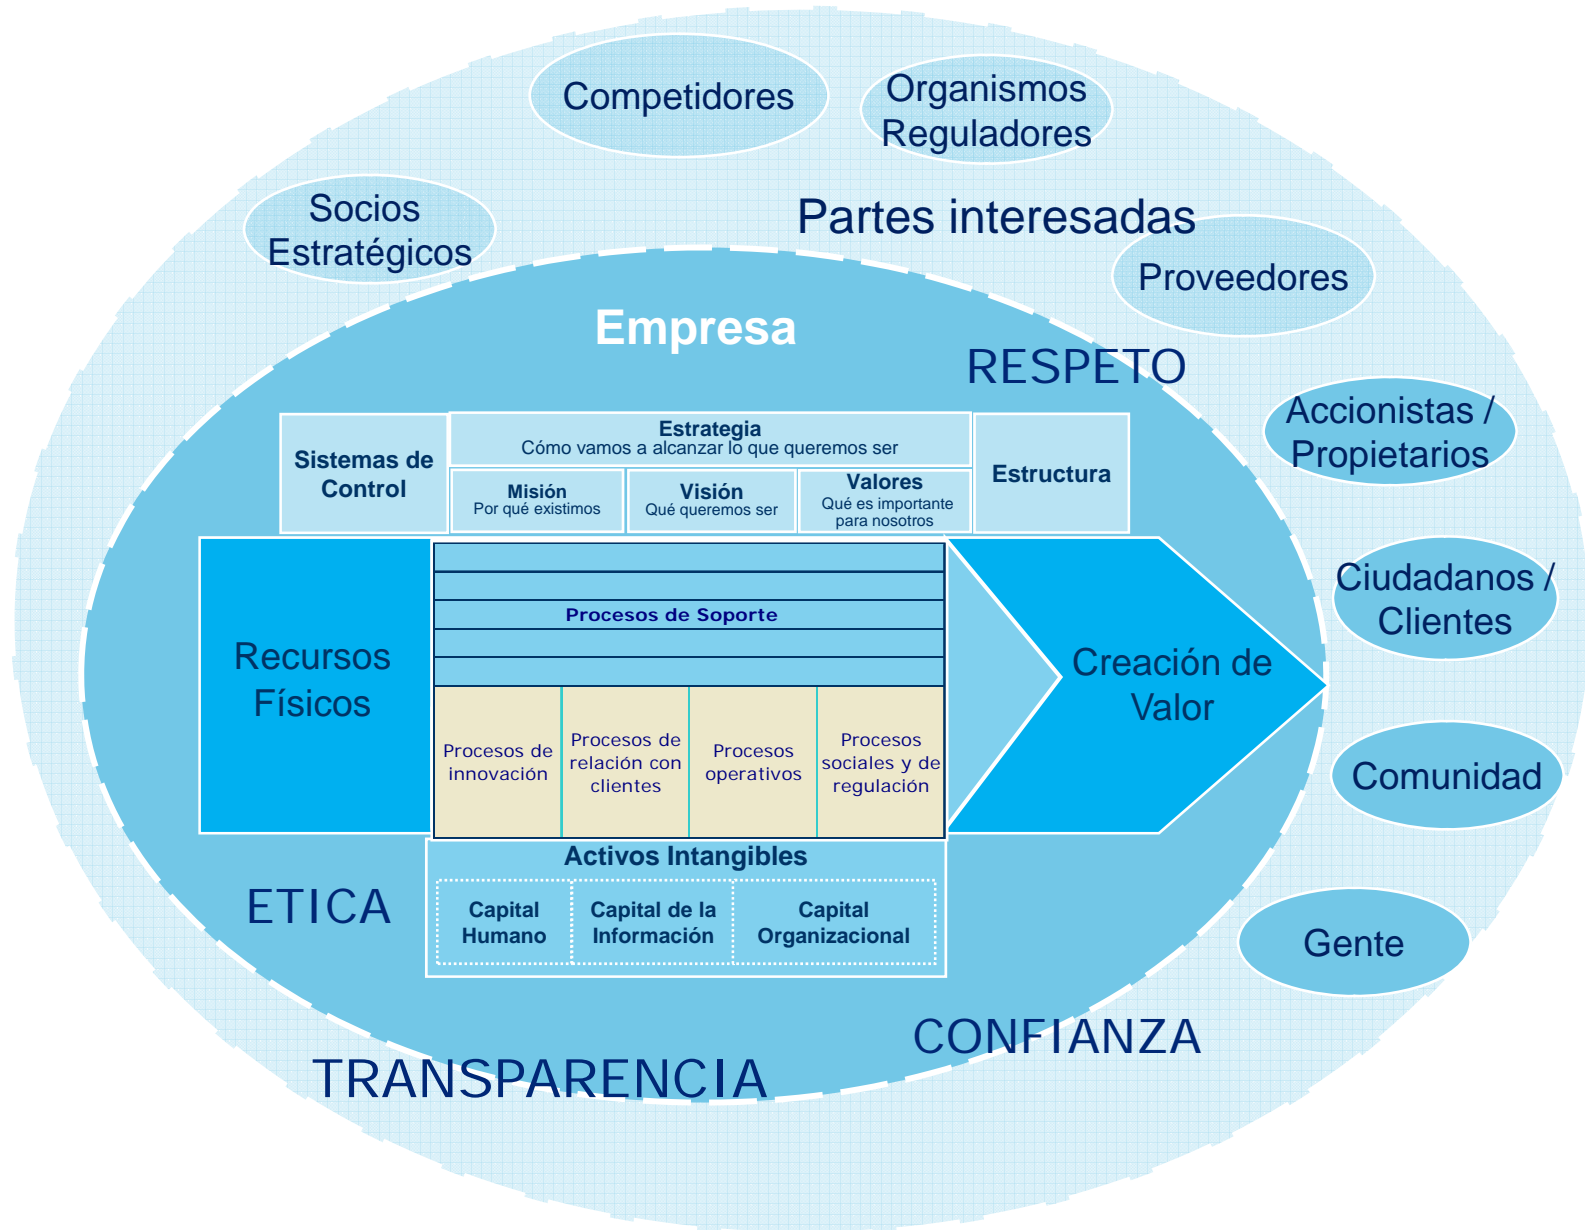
Competidores

Organismos Reguladores

Socios Estratégicos

Partes interesadas

Proveedores

Empresa

RESPETO

Accionistas / Propietarios

Sistemas de Control

Estrategia
Cómo vamos a alcanzar lo que queremos ser

Estructura

Misión
Por qué existimos

Visión
Qué queremos ser

Valores
Qué es importante para nosotros

Ciudadanos / Clientes

Recursos Físicos

Procesos de Soporte

Creación de Valor

Procesos de innovación

Procesos de relación con clientes

Procesos operativos

Procesos sociales y de regulación

Comunidad

Activos Intangibles

ETICA

Capital Humano

Capital de la Información

Capital Organizacional

Gente

CONFIANZA

TRANSPARENCIA